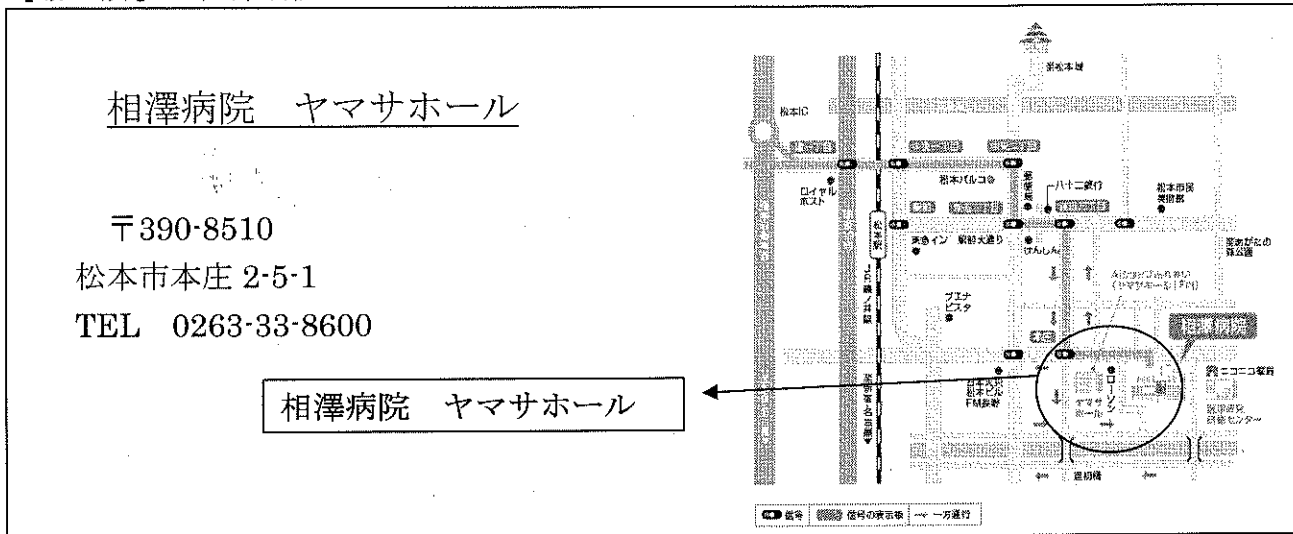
相澤病院　ヤマサホール

〒390-8510
松本市本庄 2-5-1
TEL　0263-33-8600

相澤病院　ヤマサホール

松本城
松本IC
ロイヤルホスト
松本パルコ
八十二銀行
松本市民芸術館
松本駅
東急イン
駅前大通り
けんしん
ブエナビスタ
相澤病院
ローソン
ヤマサホール
ニコニコ薬局
JR篠ノ井線
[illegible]
信号
信号の表示板
一方通行